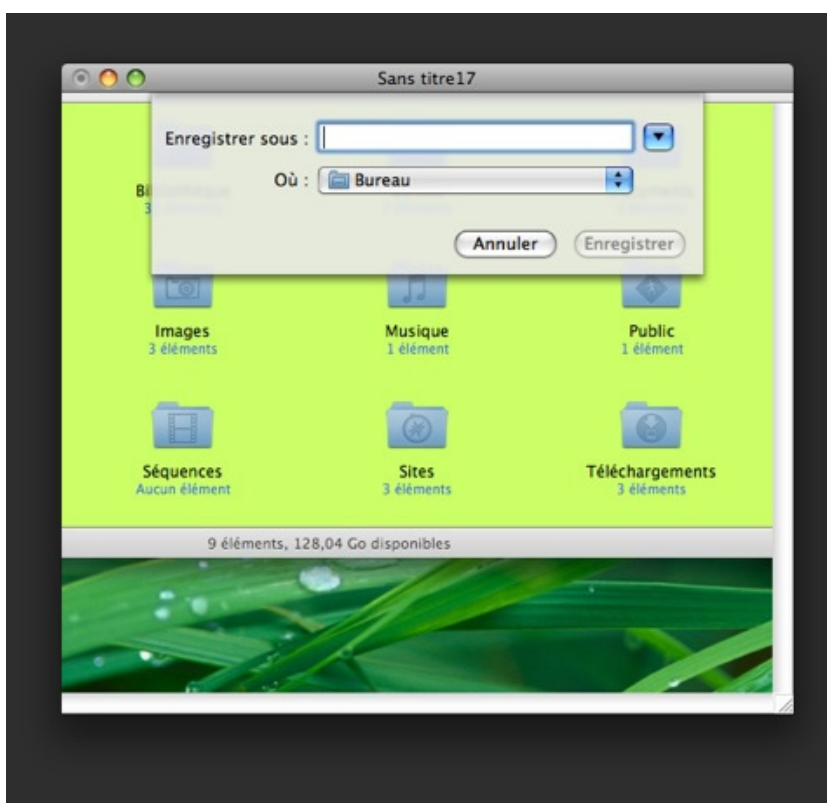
Sans titre17

Enregistrer sous :

Où : Bureau

Annuler Enregistrer

Bi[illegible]
3 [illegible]

Images
3 éléments

Musique
1 élément

Public
1 élément

Séquences
Aucun élément

Sites
3 éléments

Téléchargements
3 éléments

9 éléments, 128,04 Go disponibles